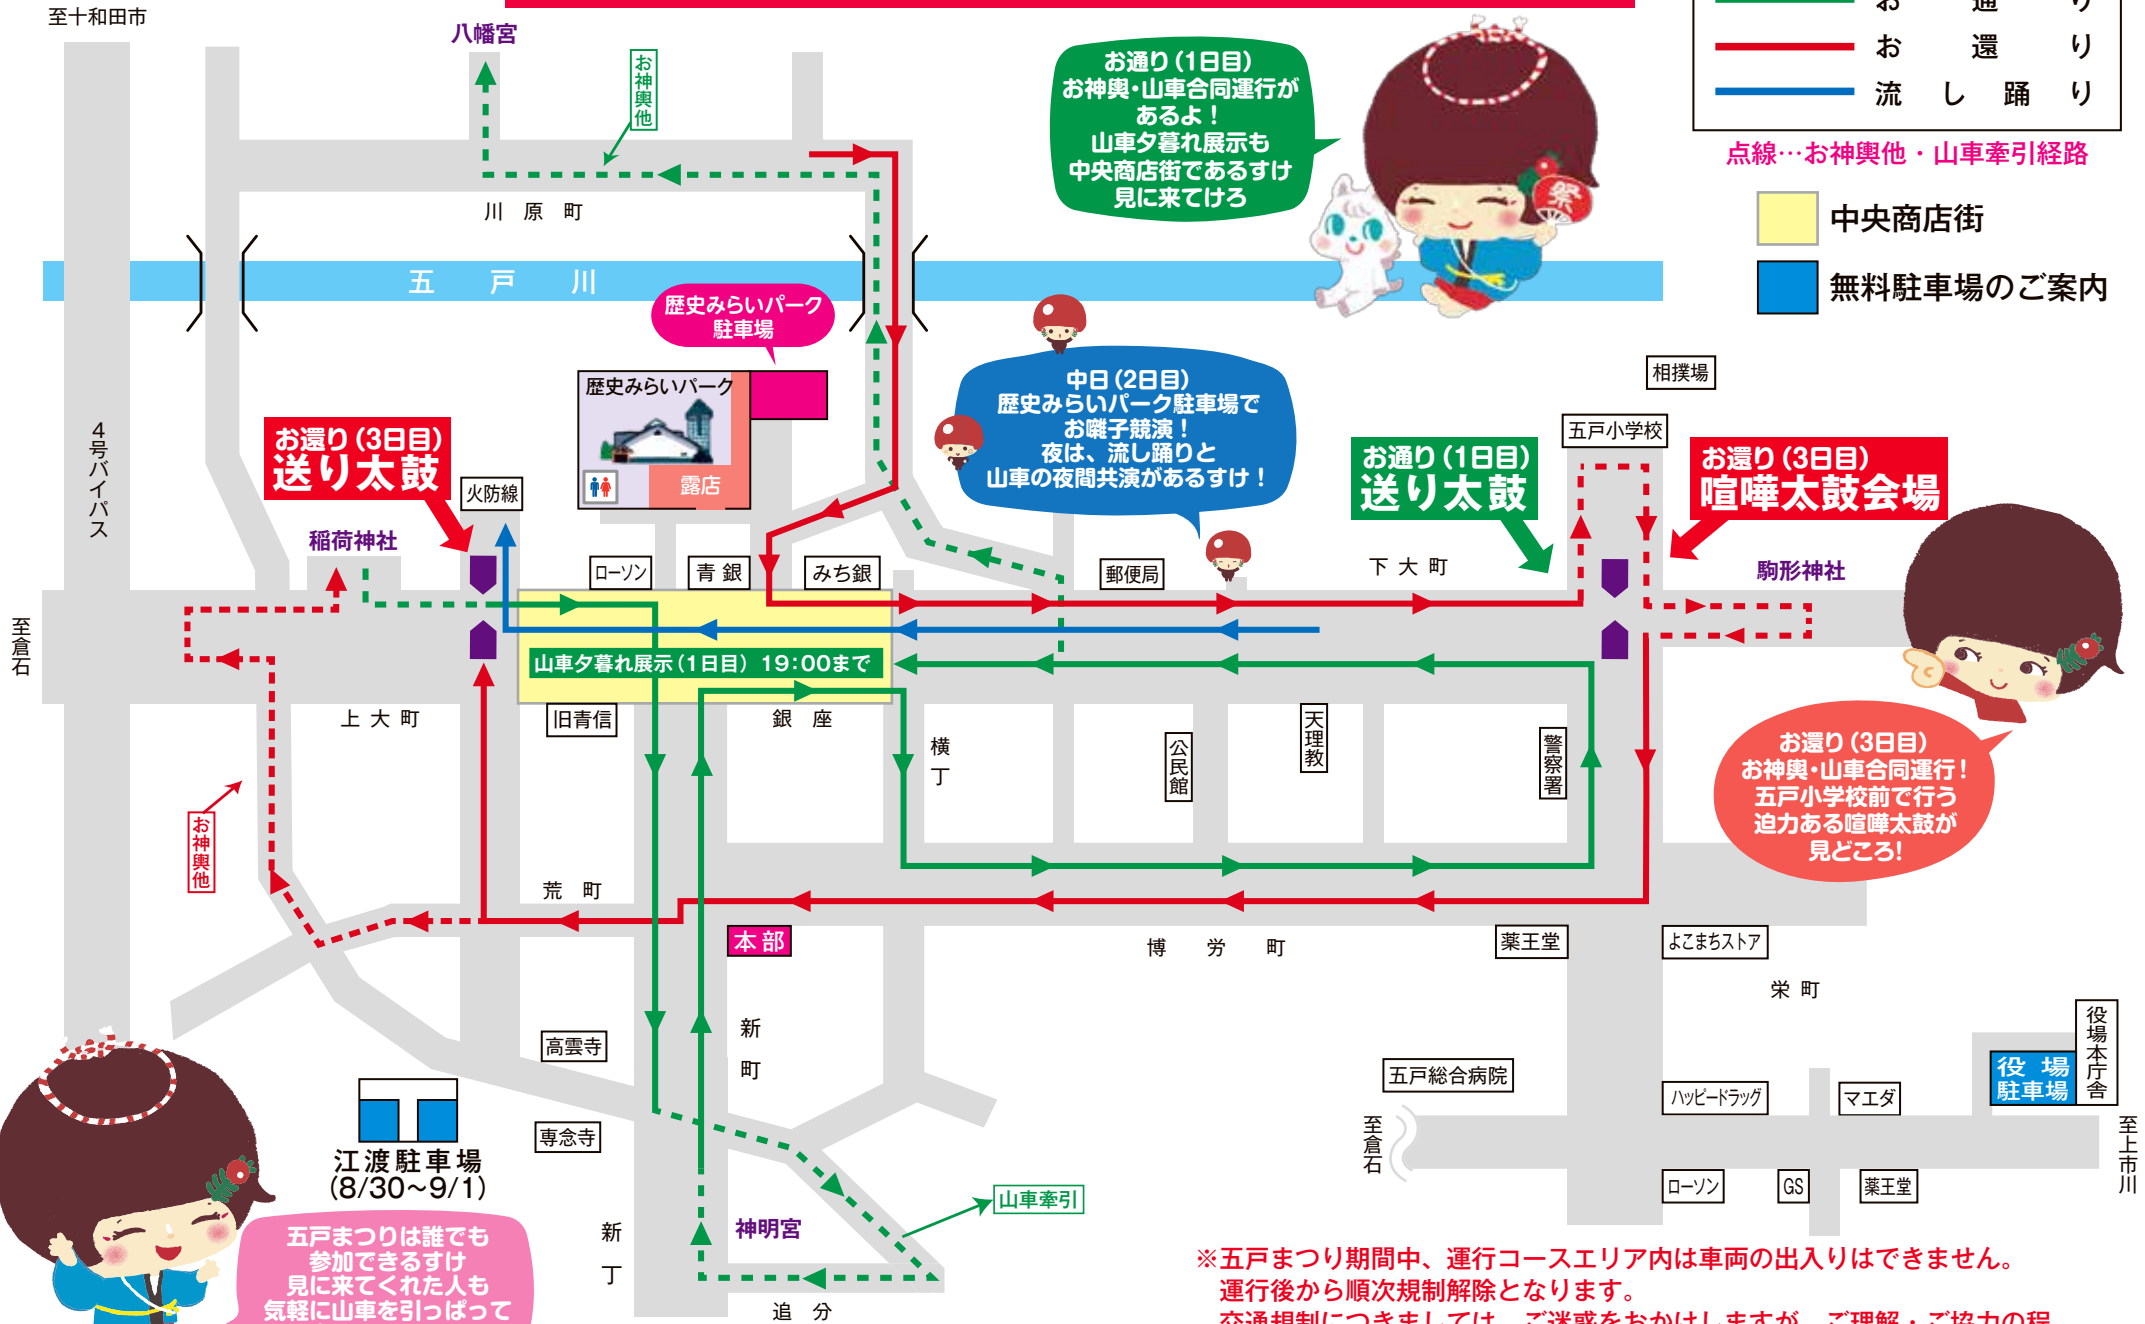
至十和田市

八幡宮

お神輿他

お通り（1日目）
お神輿・山車合同運行があるよ！
山車夕暮れ展示も
中央商店街であるすけ
見に来てけろ

お　通　り
お　還　り
流　し　踊　り

点線…お神輿他・山車牽引経路

中央商店街

無料駐車場のご案内

川　原　町

五　戸　川

歴史みらいパーク
駐車場

歴史みらいパーク

露店

中日（2日目）
歴史みらいパーク駐車場で
お囃子競演！
夜は、流し踊りと
山車の夜間共演があるすけ！

相撲場

五戸小学校

4号バイパス

お還り（3日目）
送り太鼓

火防線

稲荷神社

お通り（1日目）
送り太鼓

お還り（3日目）
喧嘩太鼓会場

ローソン

青 銀

みち銀

郵便局

下 大 町

駒形神社

至倉石

山車夕暮れ展示（1日目）19:00まで

上 大 町

旧青信

銀　座

横丁

公民館

天理教

警察署

お還り（3日目）
お神輿・山車合同運行！
五戸小学校前で行う
迫力ある喧嘩太鼓が
見どころ！

お神輿他

荒　町

本 部

博　労　町

薬王堂

よこまちストア

栄 町

役場本庁舎

役 場
駐車場

高雲寺

新町

五戸総合病院

江渡駐車場
(8/30～9/1)

専念寺

至倉石

ハッピードラッグ

マエダ

至上市川

山車牽引

神明宮

新丁

ローソン

GS

薬王堂

五戸まつりは誰でも
参加できるすけ
見に来てくれた人も
気軽に山車を引っぱって

追　分

※五戸まつり期間中、運行コースエリア内は車両の出入りはできません。
運行後から順次規制解除となります。
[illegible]